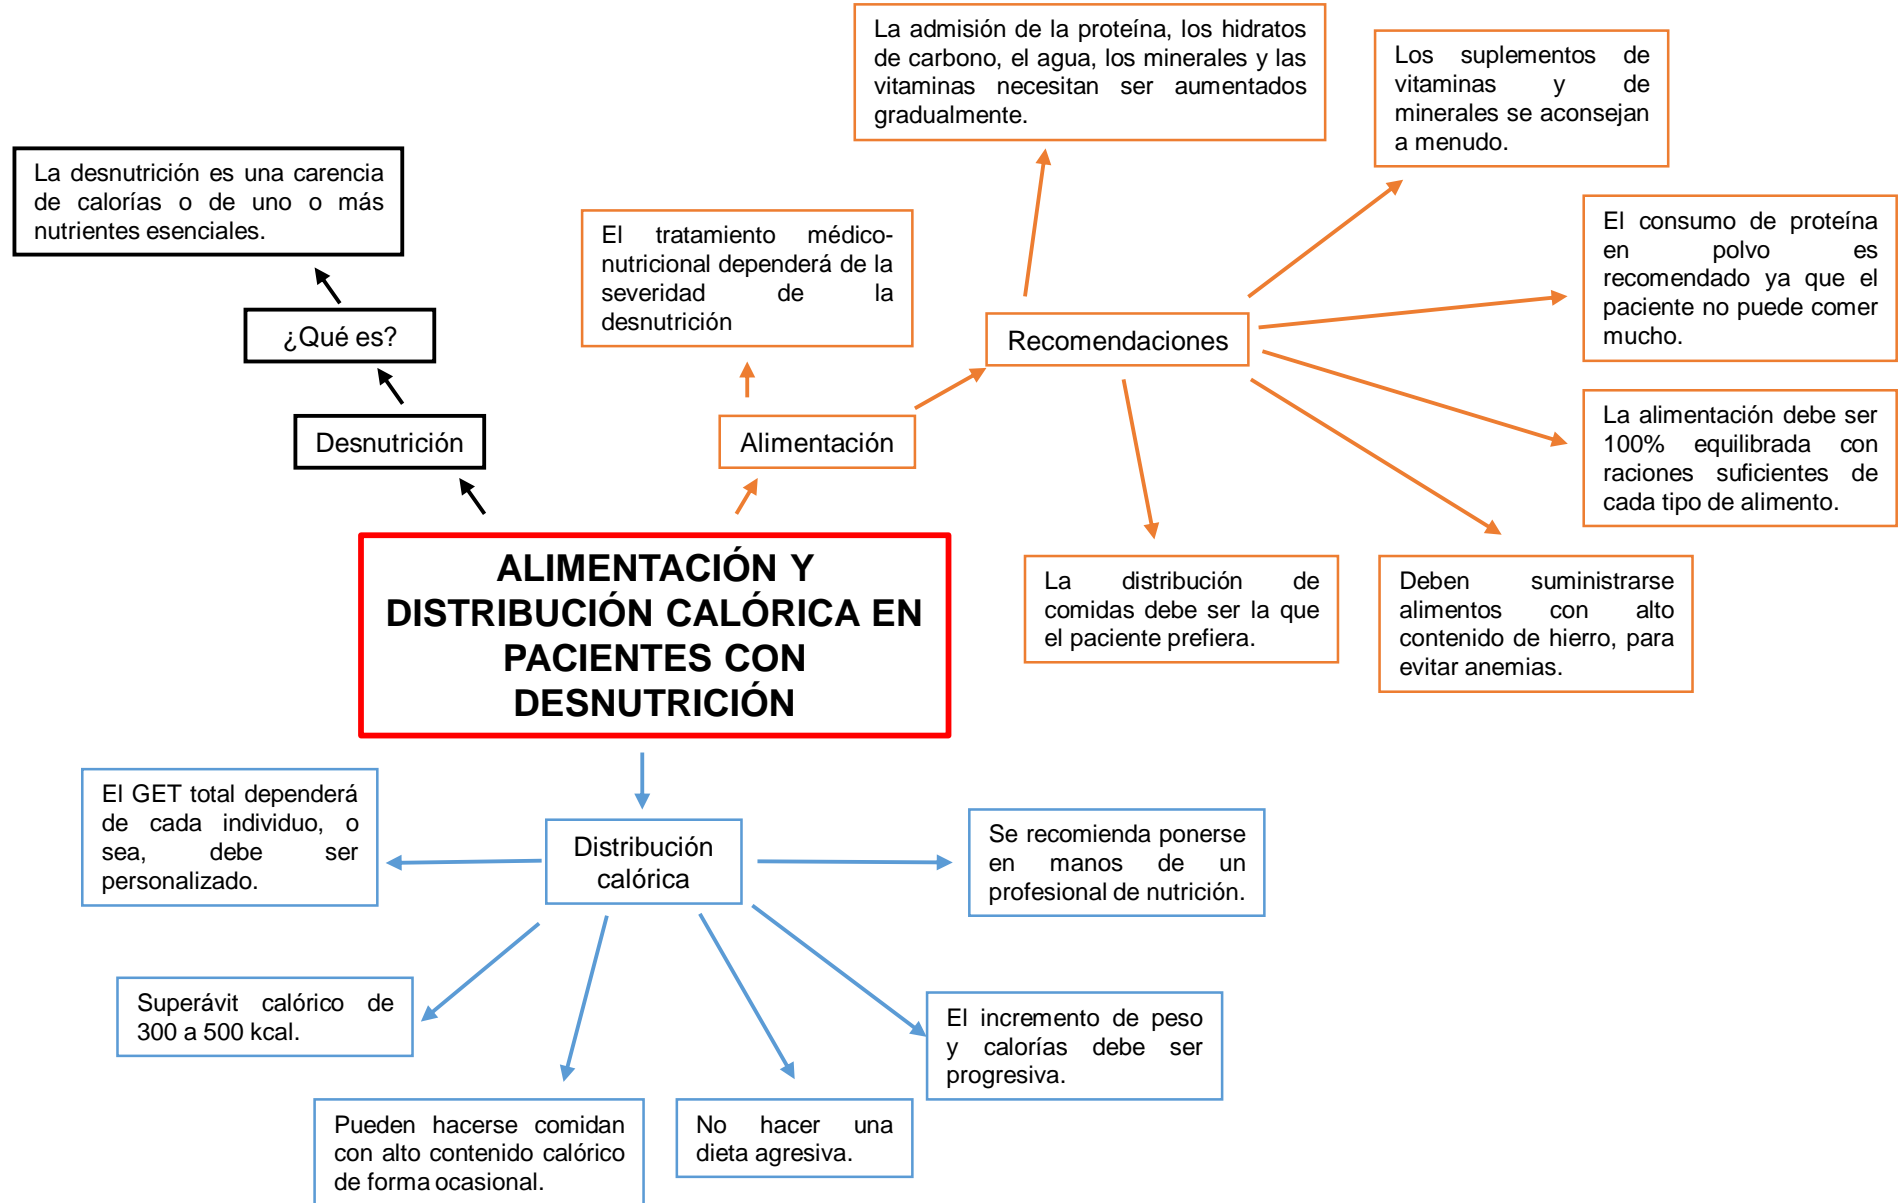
ALIMENTACIÓN Y DISTRIBUCIÓN CALÓRICA EN PACIENTES CON DESNUTRICIÓN

Desnutrición

¿Qué es?

La desnutrición es una carencia de calorías o de uno o más nutrientes esenciales.

Alimentación

El tratamiento médico-nutricional dependerá de la severidad de la desnutrición

Recomendaciones

La admisión de la proteína, los hidratos de carbono, el agua, los minerales y las vitaminas necesitan ser aumentados gradualmente.

Los suplementos de vitaminas y de minerales se aconsejan a menudo.

El consumo de proteína en polvo es recomendado ya que el paciente no puede comer mucho.

La alimentación debe ser 100% equilibrada con raciones suficientes de cada tipo de alimento.

Deben suministrarse alimentos con alto contenido de hierro, para evitar anemias.

La distribución de comidas debe ser la que el paciente prefiera.

Distribución calórica

El GET total dependerá de cada individuo, o sea, debe ser personalizado.

Se recomienda ponerse en manos de un profesional de nutrición.

Superávit calórico de 300 a 500 kcal.

Pueden hacerse comidan con alto contenido calórico de forma ocasional.

No hacer una dieta agresiva.

El incremento de peso y calorías debe ser progresiva.